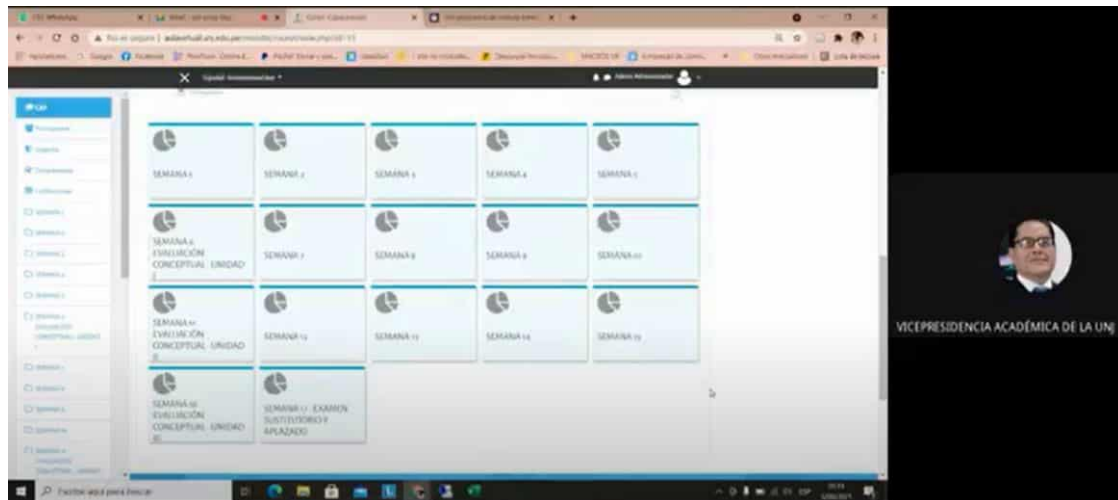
SEMANA 1

SEMANA 2

SEMANA 3

SEMANA 4

SEMANA 5

SEMANA 6 EVALUACIÓN CONCEPTUAL UNIDAD I

SEMANA 7

SEMANA 8

SEMANA 9

SEMANA 10

SEMANA 11 EVALUACIÓN CONCEPTUAL UNIDAD II

SEMANA 12

SEMANA 13

SEMANA 14

SEMANA 15

SEMANA 16 EVALUACIÓN CONCEPTUAL UNIDAD III

SEMANA 17 - EXAMEN SUSTITUTORIO Y APLAZADO

VICEPRESIDENCIA ACADÉMICA DE LA UNJ

Escribe aquí para buscar